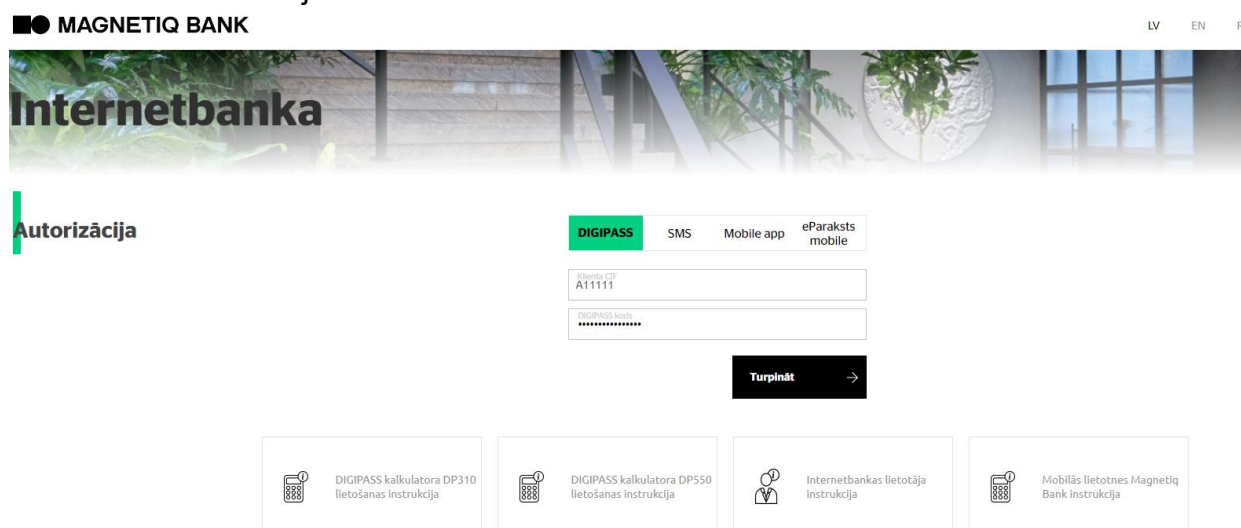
MAGNETIQ BANK

LV EN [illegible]

Internetbanka

Autorizācija

DIGIPASS SMS Mobile app eParaksts mobile

Klienta CIF
A11111

DIGIPASS kods
••••••••••••••••

Turpināt →

DIGIPASS kalkulatora DP310 lietošanas instrukcija

DIGIPASS kalkulatora DP550 lietošanas instrukcija

Internetbankas lietotāja instrukcija

Mobilās lietotnes Magnetiq Bank instrukcija